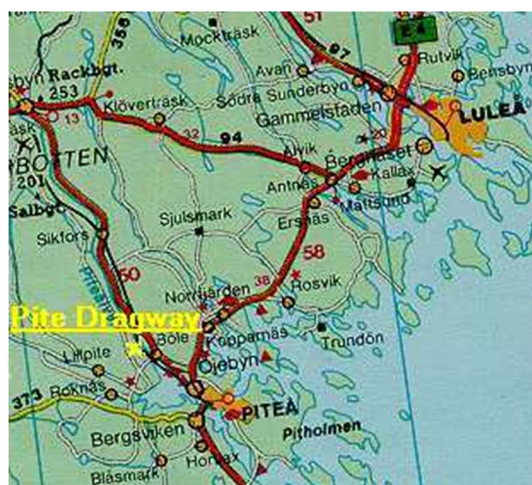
356
51
E4
Mockträsk
97
Rutvik
Rackbgt.
Avan
Bensbyn
253
Klöverträsk
Södra Sunderbyn
13
Gammelstaden
LULEÅ
32
94
20
BOTTEN
Alvik
Bergnäset
201
Antnäs
Kallax
Salbgo
Mattsudd
Sjulsmark
Ersnäs
Sikfors
58
50
Norrfjärden
38
Rosvik
Pite Dragway
Böle
Kopparnäs
Trundön
Lillpite
Öjebyn
373
Roknäs
PITEÅ
Bergsviken
Pitholmen
Blåsmark
Hortlax